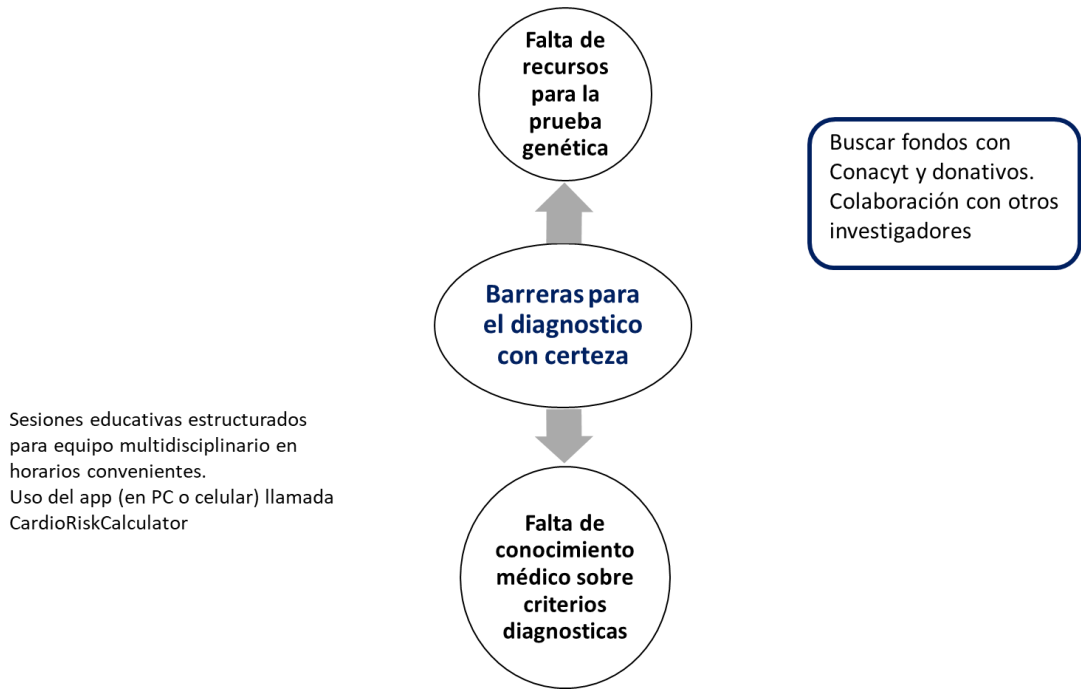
Falta de recursos para la prueba genética

Buscar fondos con Conacyt y donativos. Colaboración con otros investigadores

Barreras para el diagnostico con certeza

Sesiones educativas estructurados para equipo multidisciplinario en horarios convenientes.
Uso del app (en PC o celular) llamada CardioRiskCalculator

Falta de conocimiento médico sobre criterios diagnosticas